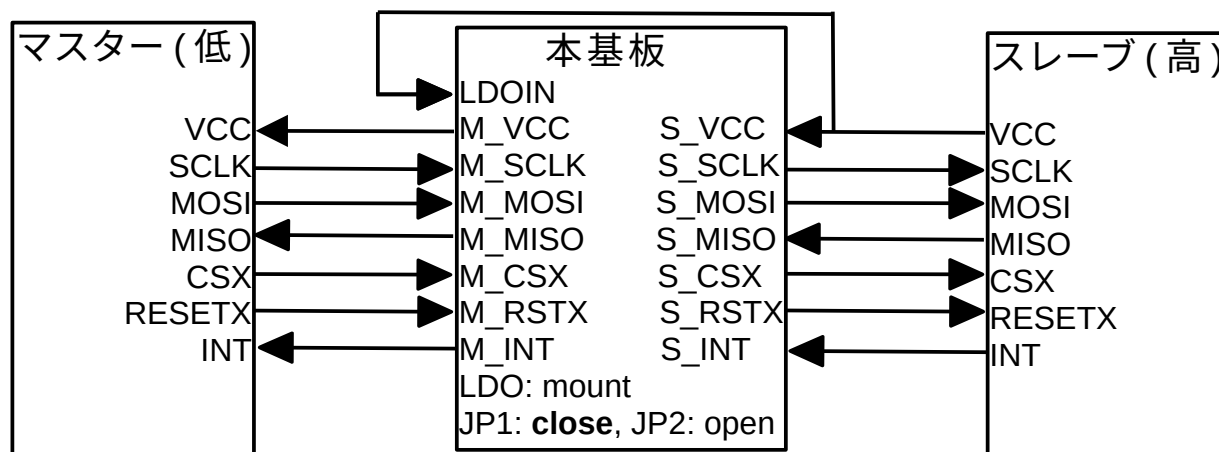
マスター(低)

VCC
SCLK
MOSI
MISO
CSX
RESETX
INT

本基板

LDOIN
M_VCC
M_SCLK
M_MOSI
M_MISO
M_CSX
M_RSTX
M_INT

S_VCC
S_SCLK
S_MOSI
S_MISO
S_CSX
S_RSTX
S_INT

LDO: mount
JP1: **close**, JP2: open

スレーブ(高)

VCC
SCLK
MOSI
MISO
CSX
RESETX
INT